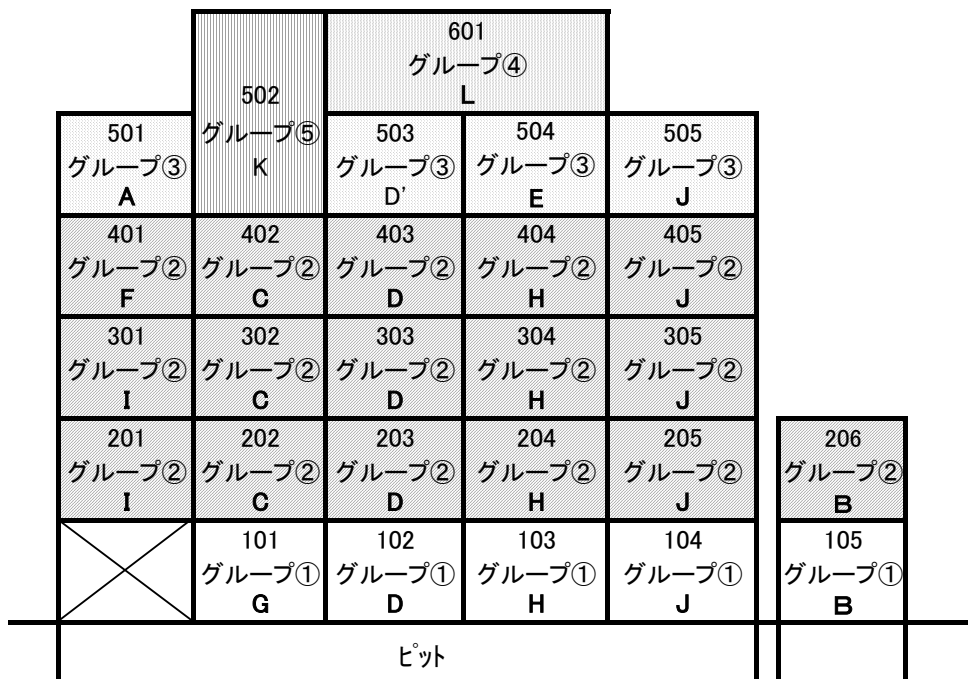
601
グループ④
L

502
グループ⑤
K

501
グループ③
A

503
グループ③
D'

504
グループ③
E

505
グループ③
J

401
グループ②
F

402
グループ②
C

403
グループ②
D

404
グループ②
H

405
グループ②
J

301
グループ②
I

302
グループ②
C

303
グループ②
D

304
グループ②
H

305
グループ②
J

201
グループ②
I

202
グループ②
C

203
グループ②
D

204
グループ②
H

205
グループ②
J

206
グループ②
B

101
グループ①
G

102
グループ①
D

103
グループ①
H

104
グループ①
J

105
グループ①
B

ピット